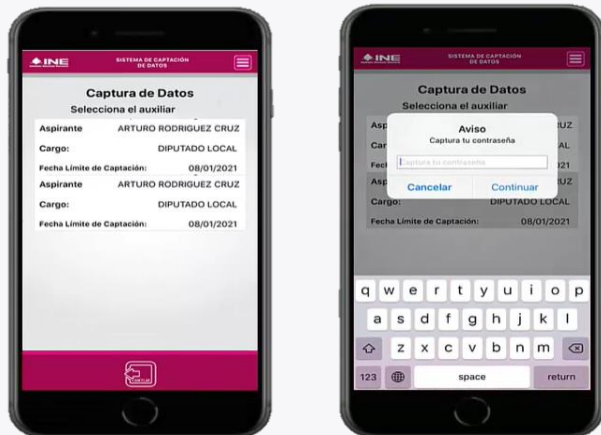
INE

SISTEMA DE CAPTACIÓN DE DATOS

Captura de Datos

Selecciona el auxiliar

Aspirante ARTURO RODRIGUEZ CRUZ

Cargo: DIPUTADO LOCAL

Fecha Límite de Captación: 08/01/2021

Aspirante ARTURO RODRIGUEZ CRUZ

Cargo: DIPUTADO LOCAL

Fecha Límite de Captación: 08/01/2021

INE

SISTEMA DE CAPTACIÓN DE DATOS

Captura de Datos

Selecciona el auxiliar

Asp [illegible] UZ

Car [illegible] AL

Fech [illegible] 21

Asp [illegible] UZ

Cargo: DIPUTADO LOCAL

Fecha Límite de Captación: 08/01/2021

Aviso

Captura tu contraseña

Captura tu contraseña

Cancelar Continuar

q w e r t y u i o p

a s d f g h j k l

z x c v b n m

123 space return